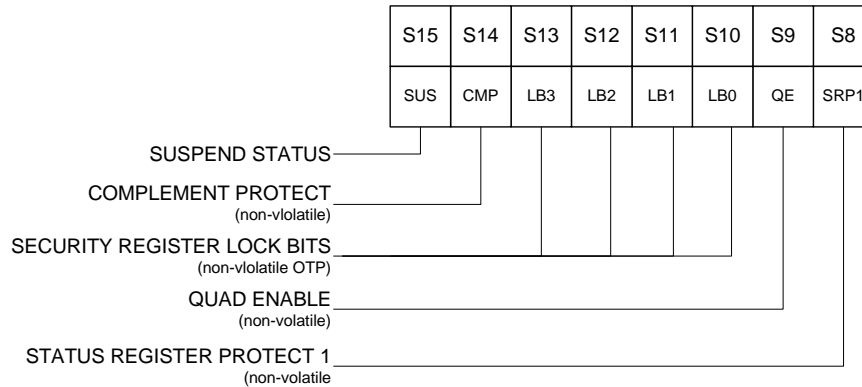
| S15 | S14 | S13 | S12 | S11 | S10 | S9 | S8 |
|---|---|---|---|---|---|---|---|
| SUS | CMP | LB3 | LB2 | LB1 | LB0 | QE | SRP1 |

SUSPEND STATUS

COMPLEMENT PROTECT
(non-vlolatile)

SECURITY REGISTER LOCK BITS
(non-vlolatile OTP)

QUAD ENABLE
(non-volatile)

STATUS REGISTER PROTECT 1
(non-volatile